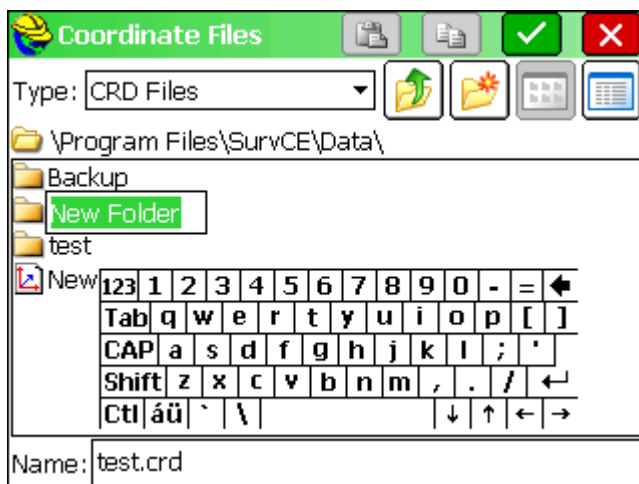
Coordinate Files

Type: CRD Files

\Program Files\SurvCE\Data\

Backup
New Folder
test
New

| 123 | 1 | 2 | 3 | 4 | 5 | 6 | 7 | 8 | 9 | 0 | - | = | ← |
|---|---|---|---|---|---|---|---|---|---|---|---|---|---|
| Tab | q | w | e | r | t | y | u | i | o | p | [ | ] | |
| CAP | a | s | d | f | g | h | j | k | l | ; | ' | | |
| Shift | z | x | c | v | b | n | m | , | . | / | ↵ | | |
| Ctl | áü | ` | \ | | ↓ | ↑ | ← | → | | | | | |

Name: test.crd